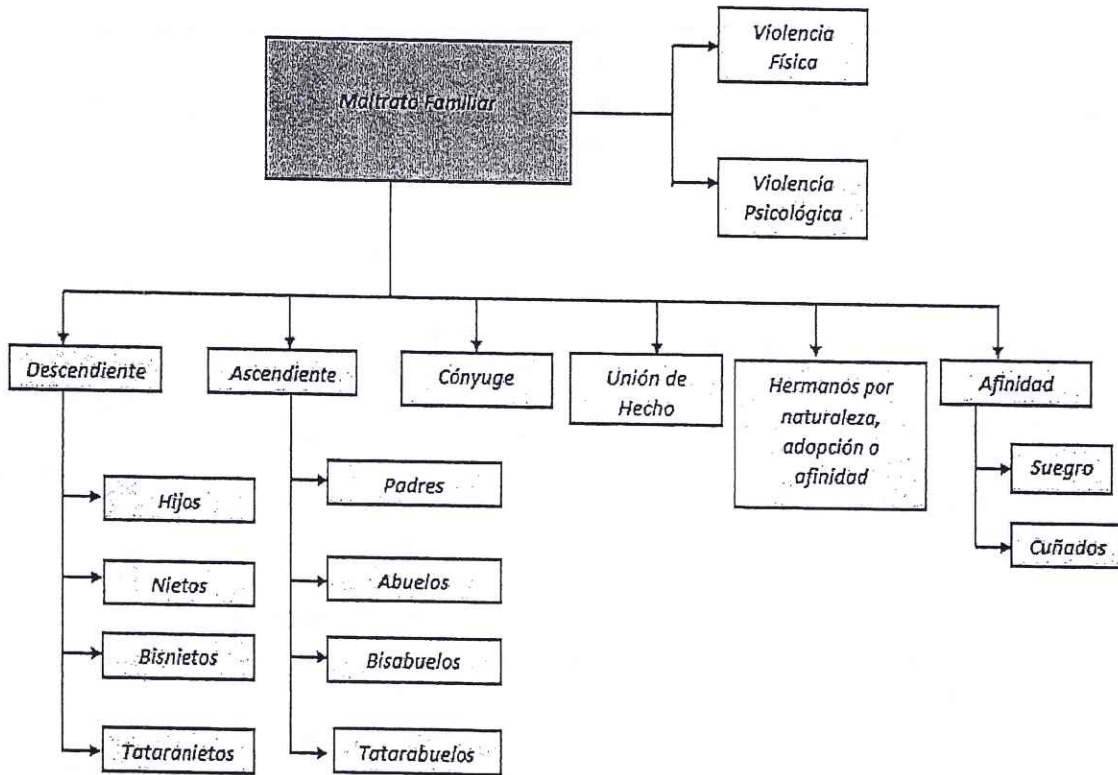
Maltrato Familiar

Violencia Física

Violencia Psicológica

Descendiente

Hijos

Nietos

Bisnietos

Tataranietos

Ascendiente

Padres

Abuelos

Bisabuelos

Tatarabuelos

Cónyuge

Unión de Hecho

Hermanos por naturaleza, adopción o afinidad

Afinidad

Suegro

Cuñados